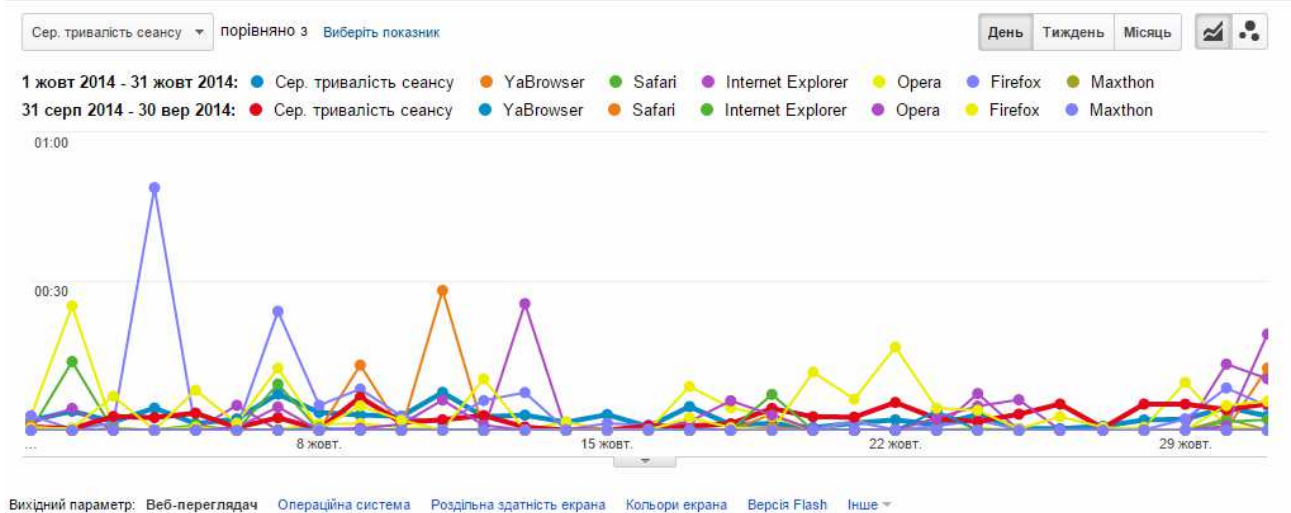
Сер. тривалість сеансу ▾ порівняно з Виберіть показник

День Тиждень Місяць

1 жовт 2014 - 31 жовт 2014: Сер. тривалість сеансу YaBrowser Safari Internet Explorer Opera Firefox Maxthon
31 серп 2014 - 30 вер 2014: Сер. тривалість сеансу YaBrowser Safari Internet Explorer Opera Firefox Maxthon

01:00
00:30

... 8 жовт. 15 жовт. 22 жовт. 29 жовт.

Вихідний параметр: Веб-переглядач Операційна система Роздільна здатність екрана Кольори екрана Версія Flash Інше ▾